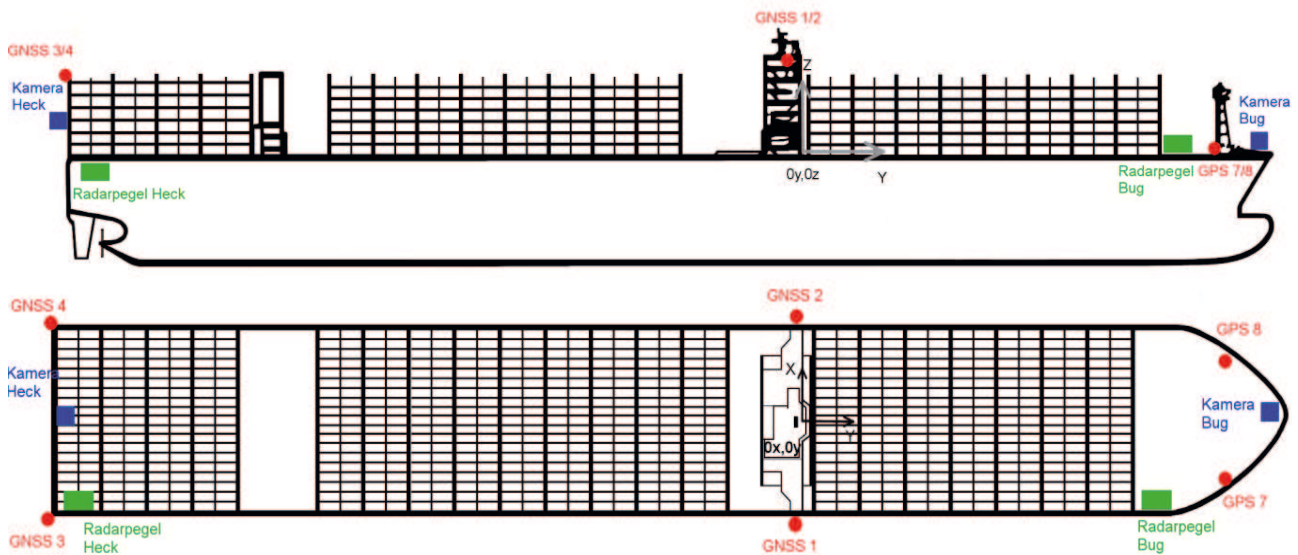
GNSS 1/2

GNSS 3/4

Kamera Heck

Z

Kamera Bug

0y,0z

Y

Radarpegel Heck

Radarpegel Bug

GPS 7/8

GNSS 4

GNSS 2

GPS 8

Kamera Heck

X

Kamera Bug

Y

0x,0y

GPS 7

GNSS 3

Radarpegel Heck

GNSS 1

Radarpegel Bug